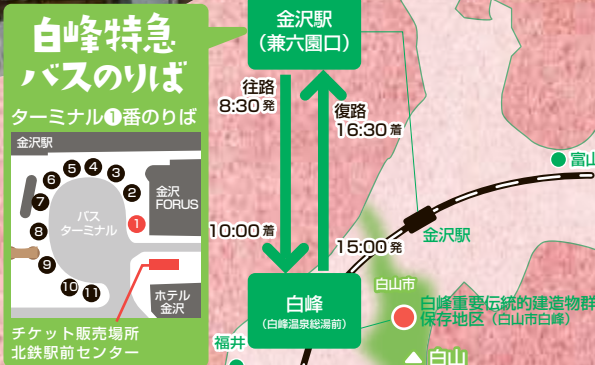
白峰特急
バスのりば

ターミナル❶番のりば

金沢駅

6 5 4 3
7 2
8 バス ターミナル 1
9
10 11

金沢 FORUS

ホテル 金沢

チケット販売場所
北鉄駅前センター

金沢駅
(兼六園口)

往路
8:30発

復路
16:30着

10:00着

15:00発

白峰
(白峰温泉総湯前)

富山

金沢駅

白山市

白峰重要伝統的建造物群保存地区(白山市白峰)

福井

白山